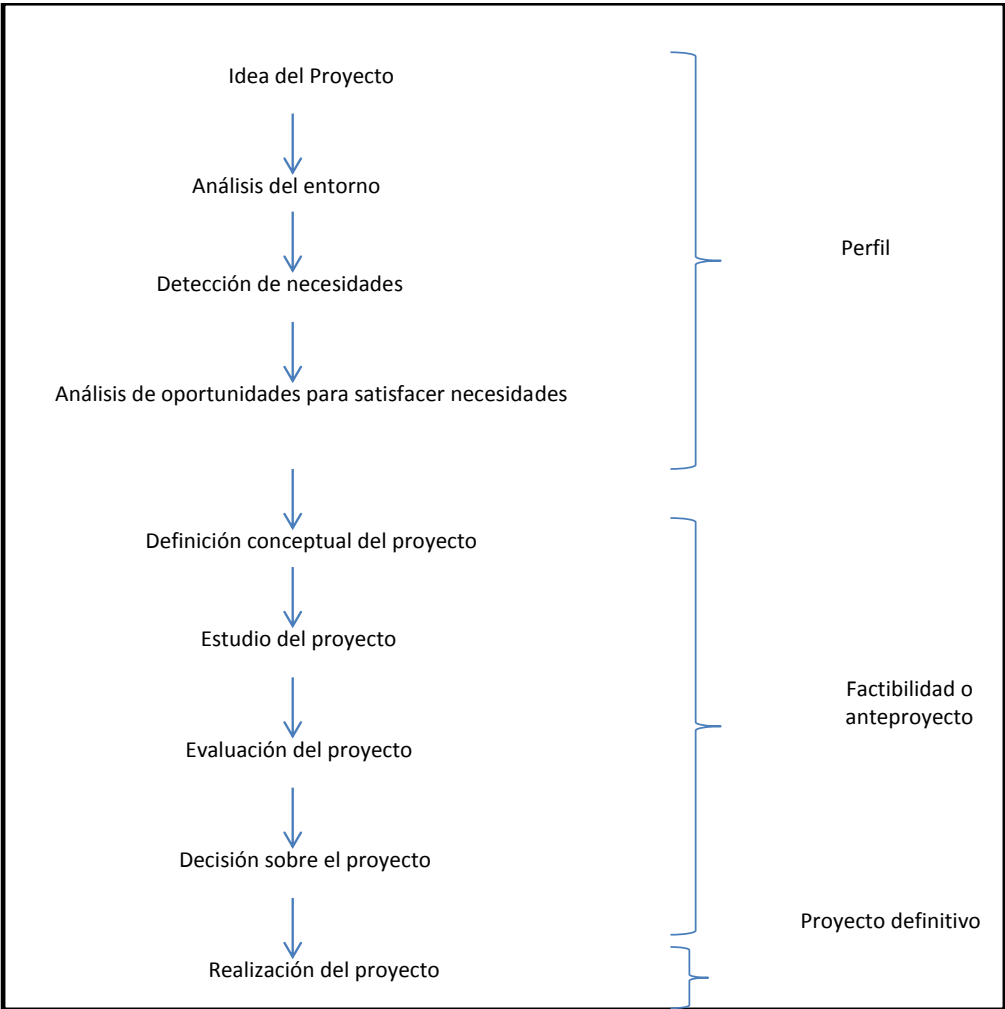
Idea del Proyecto

Análisis del entorno

Detección de necesidades

Análisis de oportunidades para satisfacer necesidades

Perfil

Definición conceptual del proyecto

Estudio del proyecto

Evaluación del proyecto

Decisión sobre el proyecto

Factibilidad o anteproyecto

Proyecto definitivo

Realización del proyecto